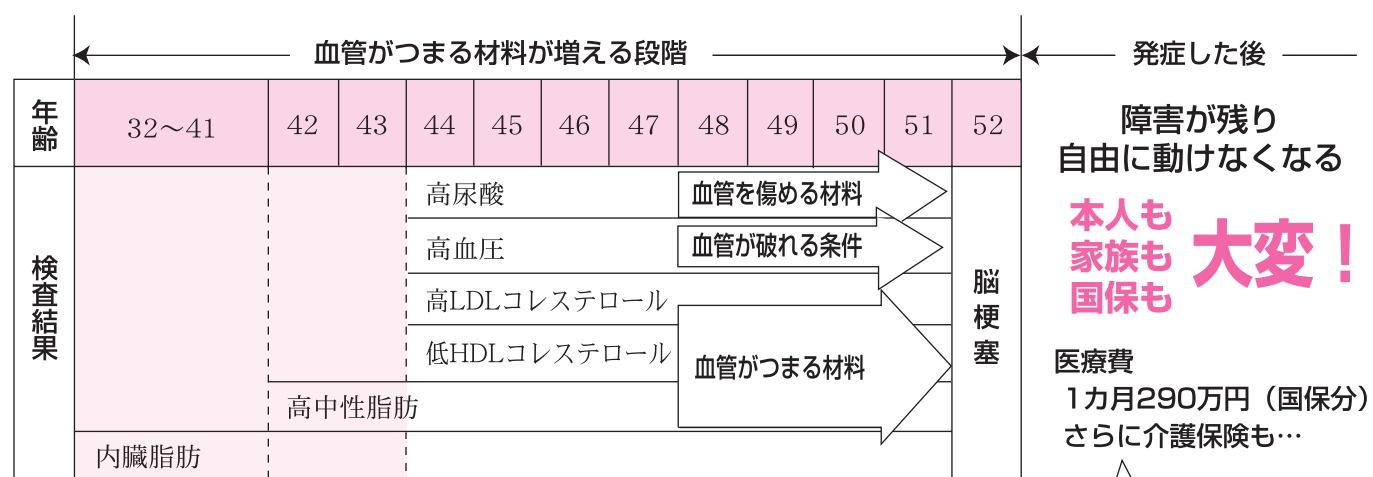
血管がつまる材料が増える段階

発症した後

| 年齢 | 32～41 | 42 | 43 | 44 | 45 | 46 | 47 | 48 | 49 | 50 | 51 | 52 |
|---|---|---|---|---|---|---|---|---|---|---|---|---|

検査結果

高尿酸
血管を傷める材料
高血圧
血管が破れる条件
高LDLコレステロール
低HDLコレステロール
血管がつまる材料
高中性脂肪
内臓脂肪

脳梗塞

障害が残り
自由に動けなくなる

本人も
家族も
国保も
大変！

医療費
1カ月290万円（国保分）
さらに介護保険も…